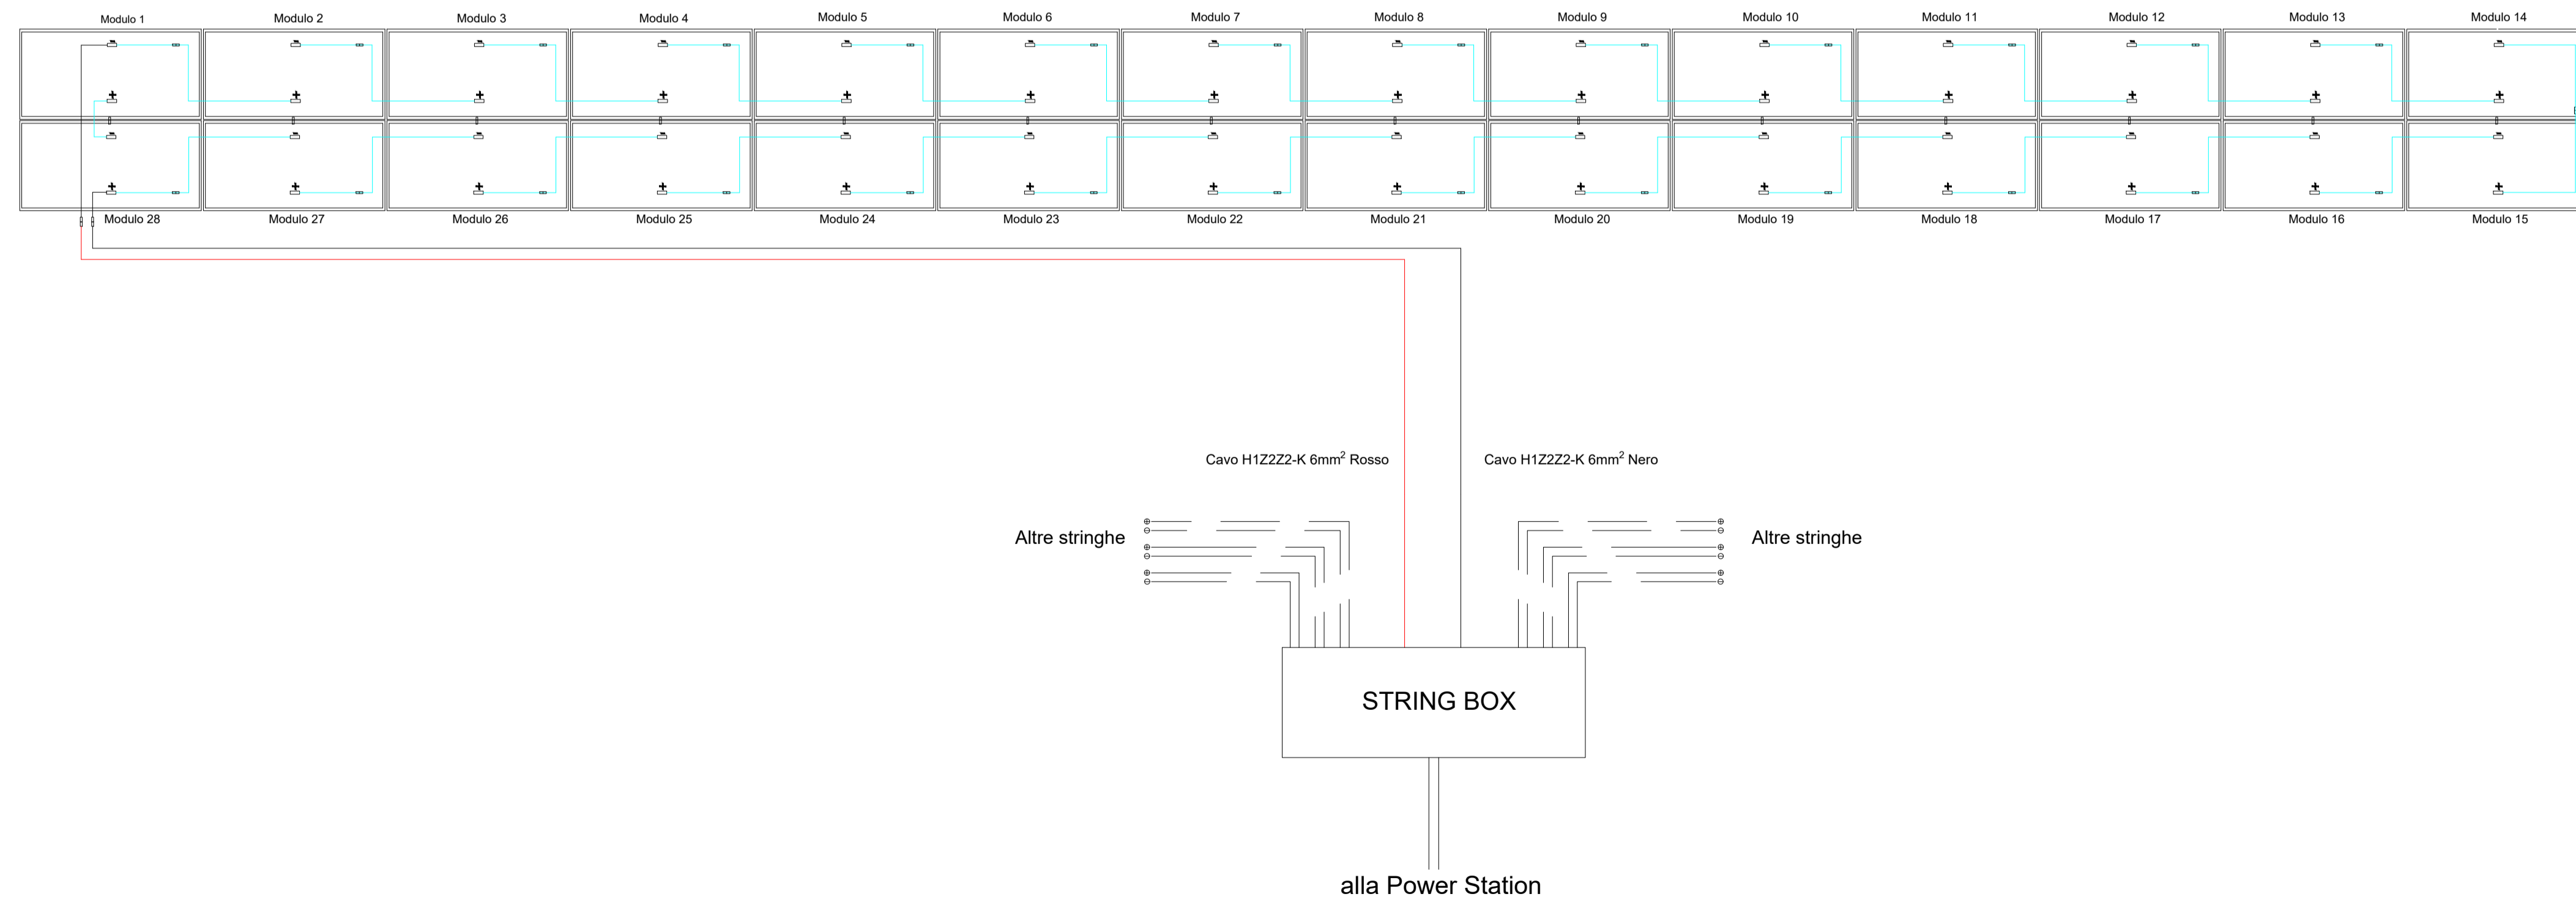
Modulo 1 Modulo 2 Modulo 3 Modulo 4 Modulo 5 Modulo 6 Modulo 7 Modulo 8 Modulo 9 Modulo 10 Modulo 11 Modulo 12 Modulo 13 Modulo 14

Modulo 28 Modulo 27 Modulo 26 Modulo 25 Modulo 24 Modulo 23 Modulo 22 Modulo 21 Modulo 20 Modulo 19 Modulo 18 Modulo 17 Modulo 16 Modulo 15

Cavo H1Z2Z2-K 6mm$^2$ Rosso

Cavo H1Z2Z2-K 6mm$^2$ Nero

Altre stringhe

Altre stringhe

STRING BOX

alla Power Station